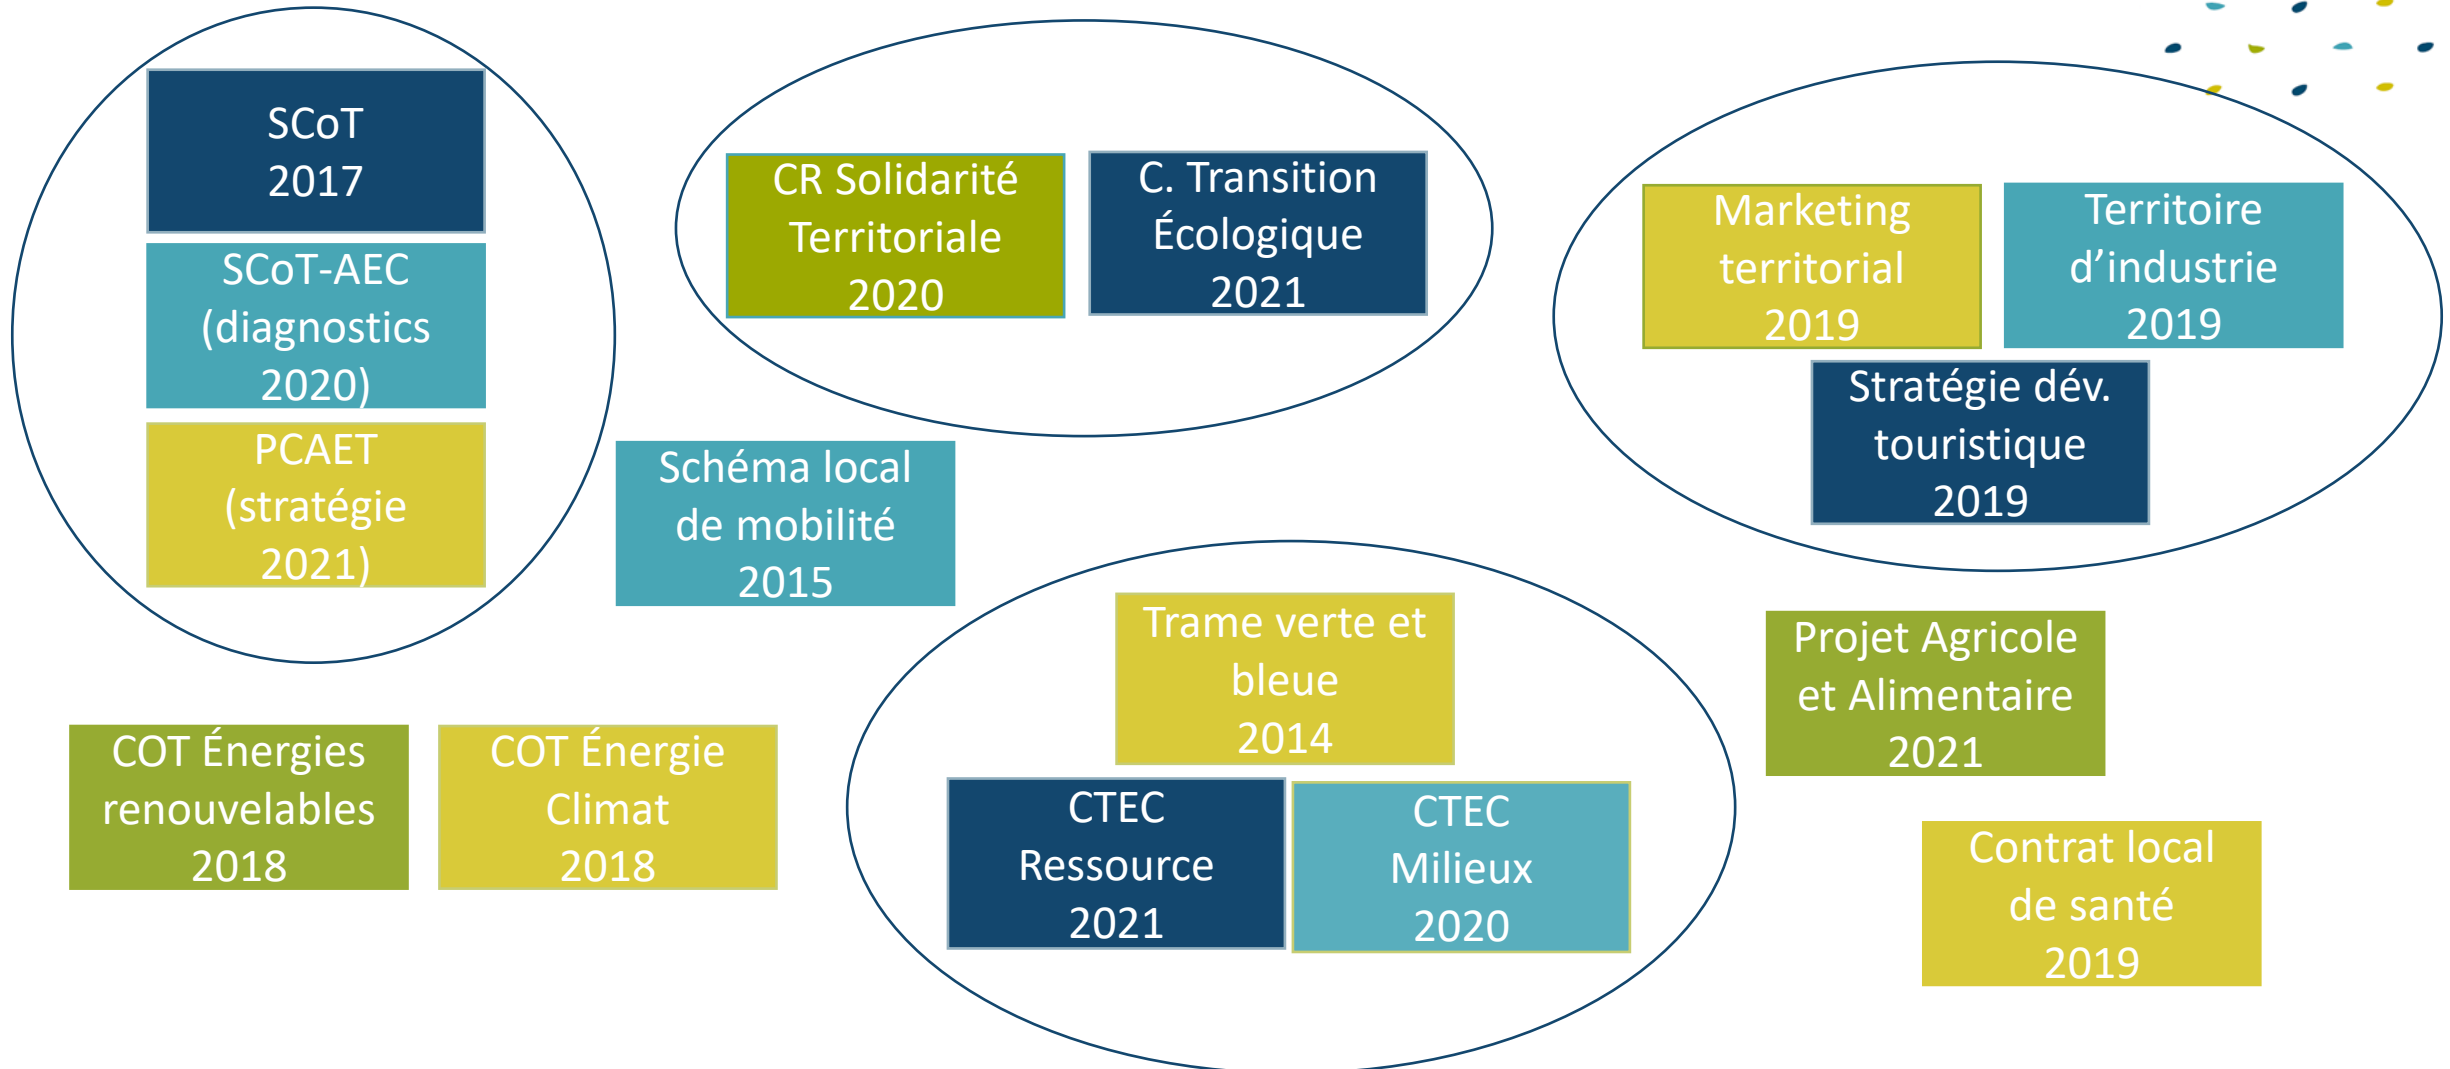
SCoT
2017

SCoT-AEC
(diagnostics
2020)

PCAET
(stratégie
2021)

CR Solidarité
Territoriale
2020

C. Transition
Écologique
2021

Marketing
territorial
2019

Territoire
d'industrie
2019

Stratégie dév.
touristique
2019

Schéma local
de mobilité
2015

Trame verte et
bleue
2014

Projet Agricole
et Alimentaire
2021

CTEC
Ressource
2021

CTEC
Milieux
2020

COT Énergies
renouvelables
2018

COT Énergie
Climat
2018

Contrat local
de santé
2019